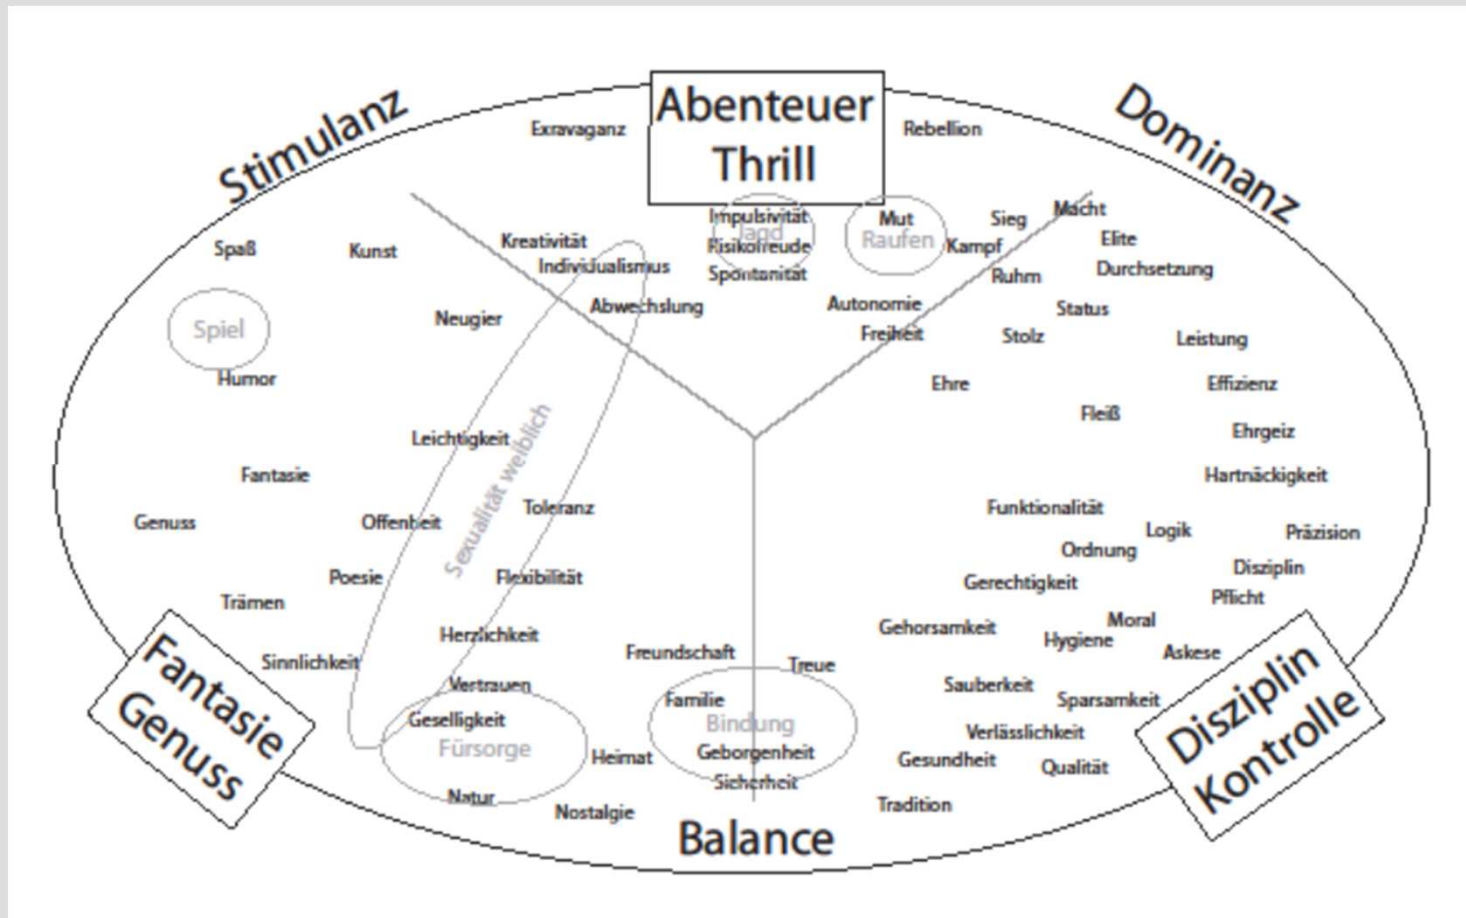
Abenteuer
Thrill

Stimulanz

Dominanz

Exravaganz

Rebellion

Spaß

Kunst

Kreativität

Individualismus

Impulsivität

Jagd

Risikofreude

Spontanität

Mut

Raufen

Kampf

Sieg

Macht

Elite

Durchsetzung

Ruhm

Status

Spiel

Neugier

Abwechslung

Autonomie

Freiheit

Stolz

Leistung

Humor

Ehre

Effizienz

Fleiß

Ehrgeiz

Leichtigkeit

Sexualität weiblich

Fantasie

Hartnäckigkeit

Genuss

Offenheit

Toleranz

Funktionalität

Logik

Präzision

Ordnung

Poesie

Flexibilität

Gerechtigkeit

Disziplin

Trämen

Pflicht

Herzlichkeit

Freundschaft

Gehorsamkeit

Moral

Hygiene

Askese

Sinnlichkeit

Treue

Vertrauen

Familie

Sauberkeit

Sparsamkeit

Geselligkeit

Bindung

Fürsorge

Verlässlichkeit

Heimat

Geborgenheit

Gesundheit

Qualität

Sicherheit

Natur

Nostalgie

Tradition

Fantasie
Genuss

Balance

Disziplin
Kontrolle